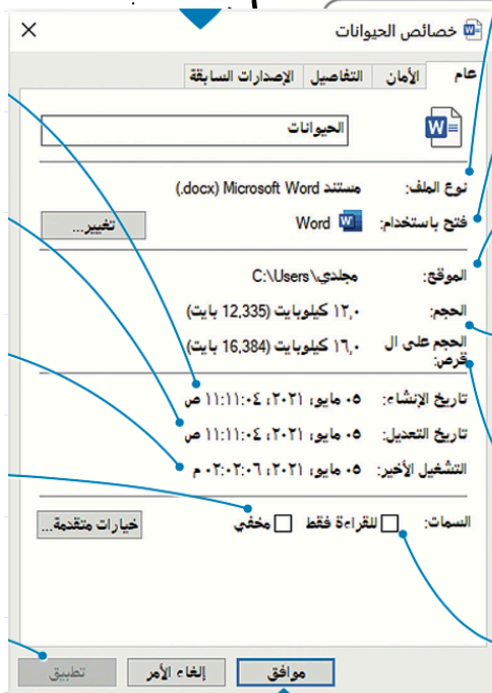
خصائص الحيوانات
×
عام
الأمان
التفاصيل
الإصدارات السابقة
الحيوانات
نوع الملف: مستند Microsoft Word (.docx)
فتح باستخدام: Word
تغيير...
الموقع: C:\Users\مجلدي
الحجم: ١٢,٠ كيلوبايت (12,335 بايت)
الحجم على القرص: ١٦,٠ كيلوبايت (16,384 بايت)
تاريخ الإنشاء: ٠٥ مايو، ٢٠٢١، ١١:١١:٠٤ ص
تاريخ التعديل: ٠٥ مايو، ٢٠٢١، ١١:١١:٠٤ ص
التشغيل الأخير: ٠٥ مايو، ٢٠٢١، ٠٢:٠٢:٠٦ م
السمات: للقراءة فقط مخفي
خيارات متقدمة...
موافق
إلغاء الأمر
تطبيق